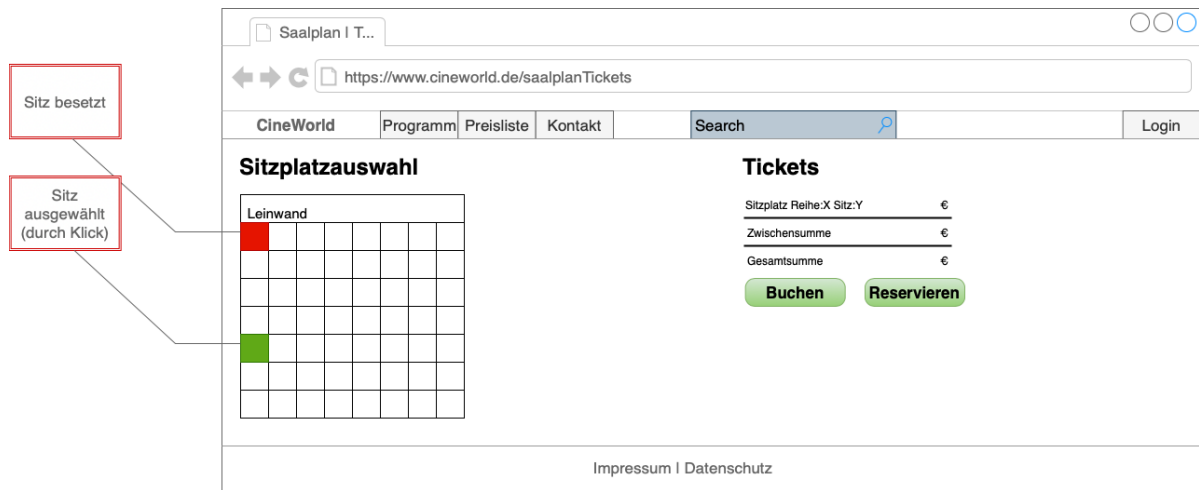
Sitz besetzt

Sitz ausgewählt (durch Klick)

Saalplan | T...

https://www.cineworld.de/saalplanTickets

CineWorld

Programm

Preisliste

Kontakt

Search

Login

Sitzplatzauswahl

Leinwand

Tickets

Sitzplatz Reihe:X Sitz:Y €

Zwischensumme €

Gesamtsumme €

Buchen

Reservieren

Impressum | Datenschutz